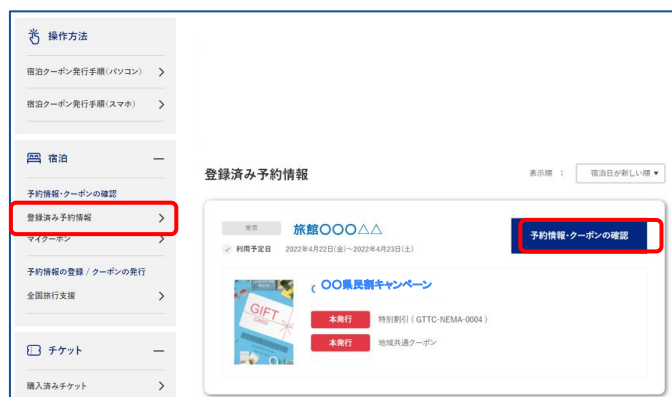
操作方法

宿泊クーポン発行手順（パソコン）

宿泊クーポン発行手順（スマホ）

宿泊

予約情報・クーポンの確認

登録済み予約情報

マイクーポン

予約情報の登録 / クーポンの発行

全国旅行支援

チケット

購入済みチケット

登録済み予約情報

表示順 ： 宿泊日が新しい順 ▾

東京

旅館〇〇〇△△

利用予定日 2022年4月22日(金)～2022年4月23日(土)

予約情報・クーポンの確認

〇〇県民割キャンペーン

GIFT CARD

本発行 特別割引（GTTC-NEMA-0004）

本発行 地域共通クーポン